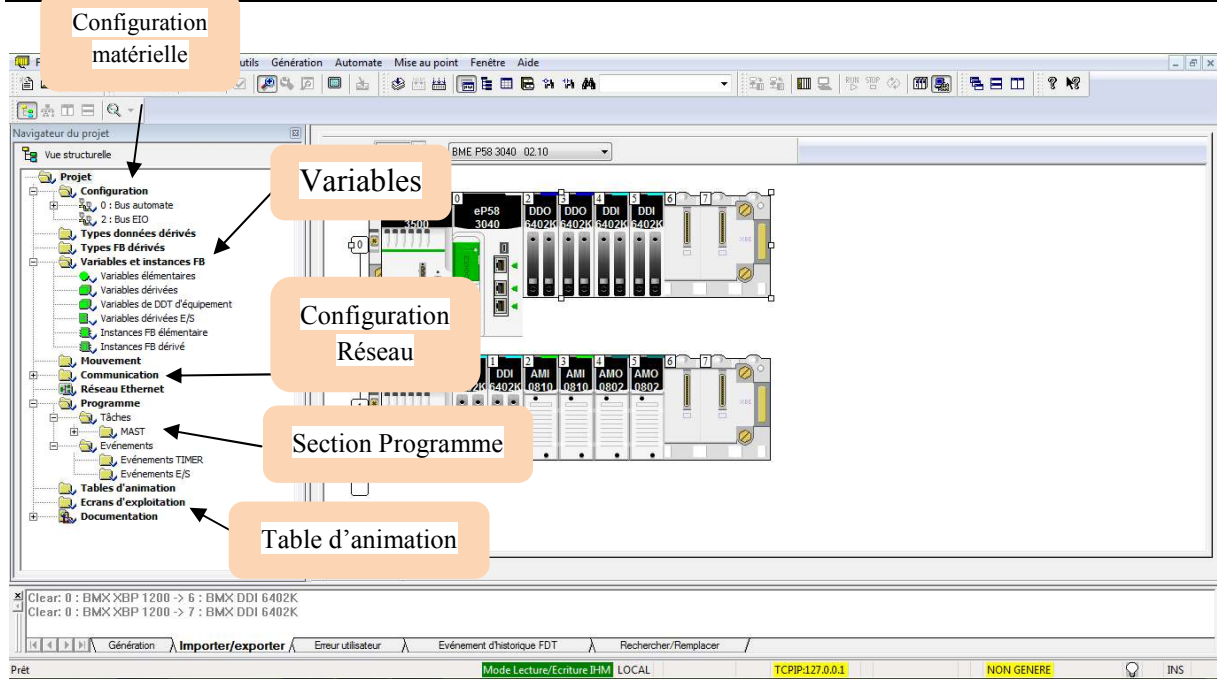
Configuration matérielle

F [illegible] utils Génération Automate Mise au point Fenêtre Aide

Navigateur du projet

Vue structurelle

Projet
Configuration
0 : Bus automate
2 : Bus EIO
Types données dérivés
Types FB dérivés
Variables et instances FB
Variables élémentaires
Variables dérivées
Variables de DDT d'équipement
Variables dérivées E/S
Instances FB élémentaire
Instances FB dérivé
Mouvement
Communication
Réseau Ethernet
Programme
Tâches
MAST
Evénements
Evénements TIMER
Evénements E/S
Tables d'animation
Ecrans d'exploitation
Documentation

Variables

Configuration Réseau

Section Programme

Table d'animation

BME P58 3040 02.10

0 eP58 3040
2 DDO 6402K
3 DDO 6402K
4 DDI 6402K
5 DDI 6402K
6
7

1 DDI 6402K
2 AMI 0810
3 AMI 0810
4 AMO 0802
5 AMO 0802
6
7

Clear: 0 : BMX XBP 1200 -> 6 : BMX DDI 6402K
Clear: 0 : BMX XBP 1200 -> 7 : BMX DDI 6402K

Génération | Importer/exporter | Erreur utilisateur | Evénement d'historique FDT | Rechercher/Remplacer

Prêt | Mode Lecture/Ecriture IHM | LOCAL | TCPIP:127.0.0.1 | NON GENERE | INS